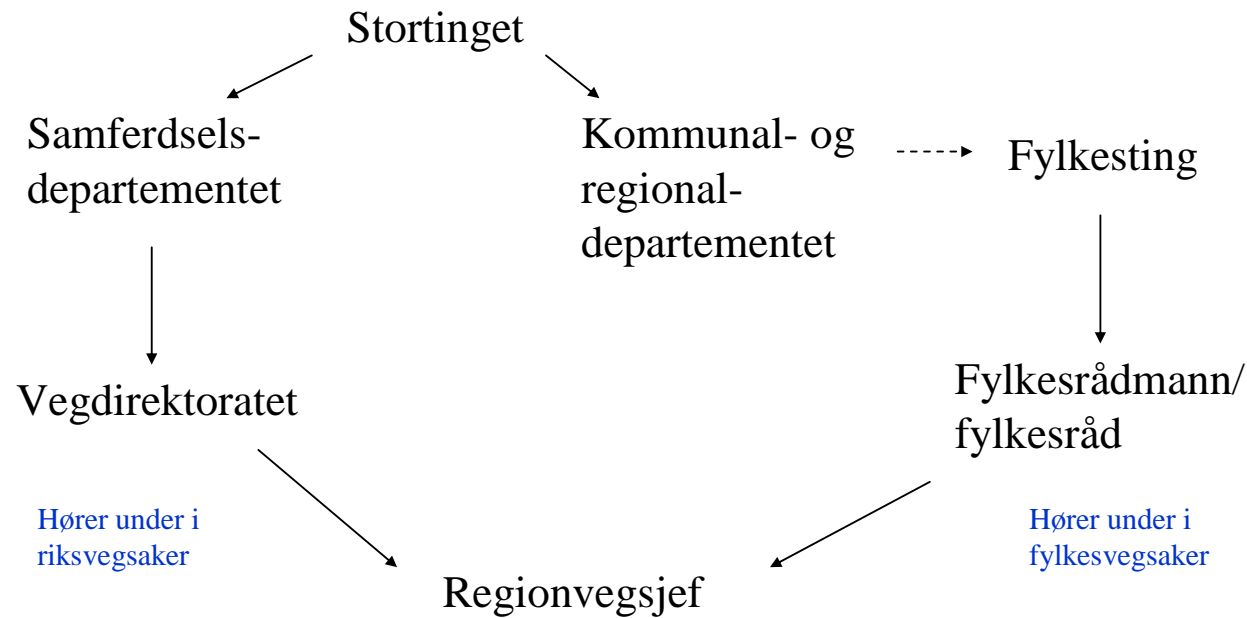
Stortinget

Samferdselsdepartementet

Kommunal- og regionaldepartementet

Fylkesting

Vegdirektoratet

Fylkesrådmann/ fylkesråd

Hører under i riksvegsaker

Hører under i fylkesvegsaker

Regionvegsjef